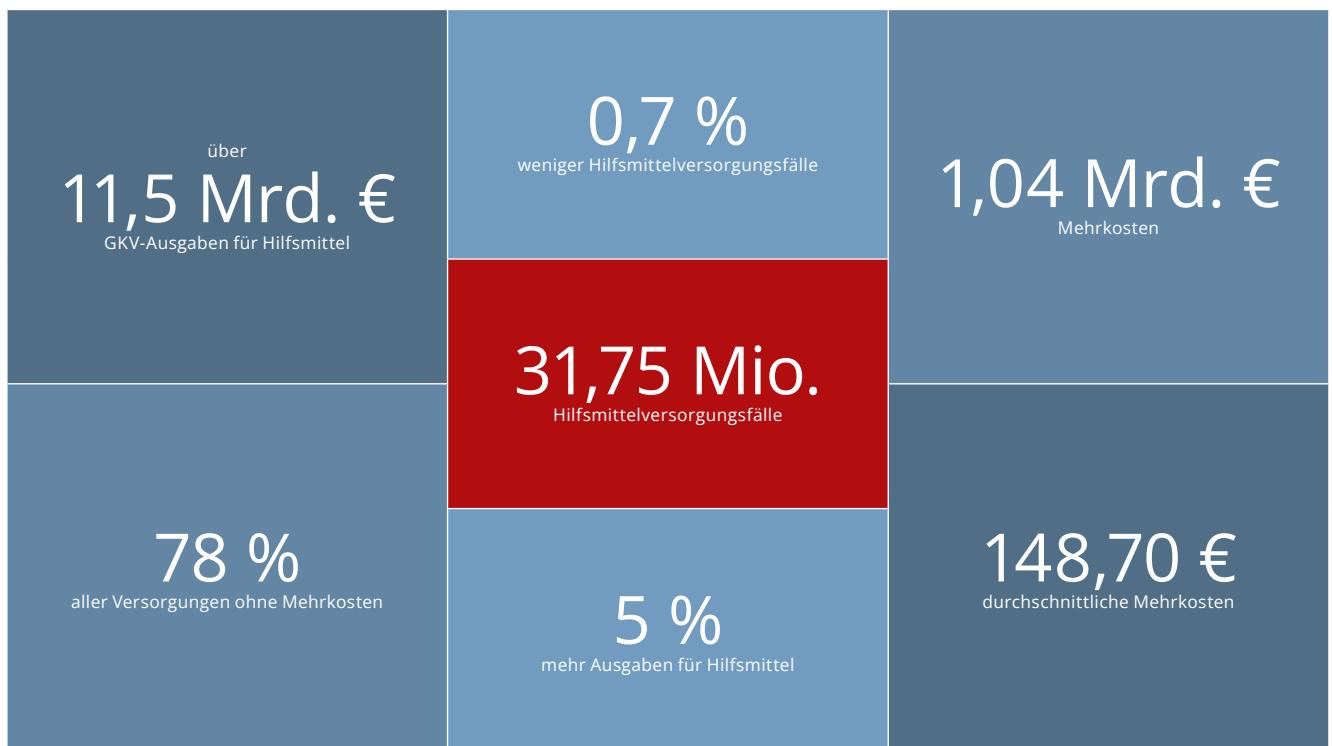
über
11,5 Mrd. €
GKV-Ausgaben für Hilfsmittel

0,7 %
weniger Hilfsmittelversorgungsfälle

1,04 Mrd. €
Mehrkosten

31,75 Mio.
Hilfsmittelversorgungsfälle

78 %
aller Versorgungen ohne Mehrkosten

5 %
mehr Ausgaben für Hilfsmittel

148,70 €
durchschnittliche Mehrkosten